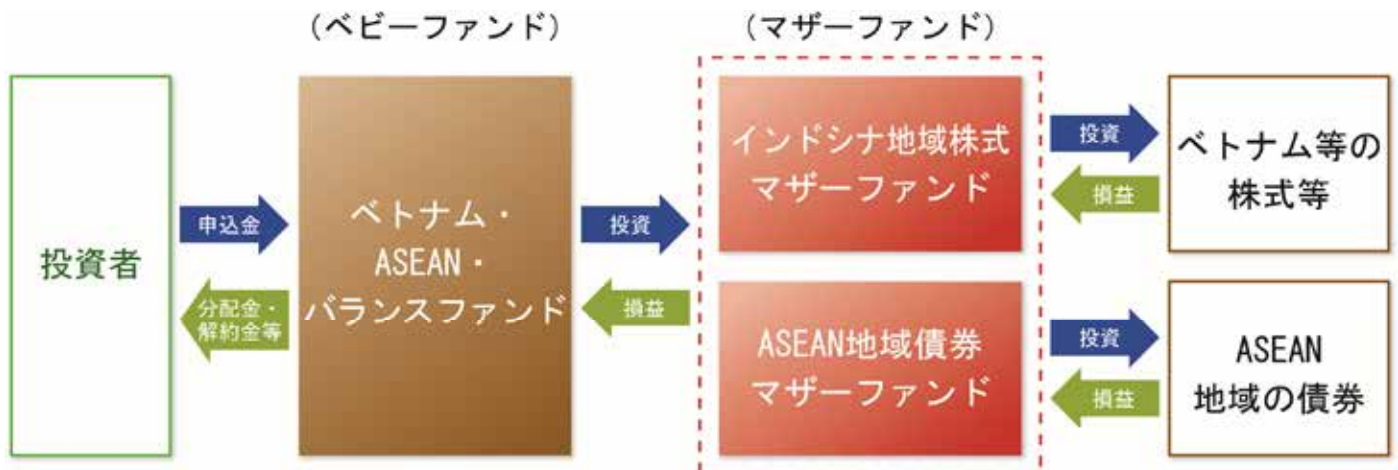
（ベビーファンド）

（マザーファンド）

投資者

申込金

分配金・解約金等

ベトナム・ASEAN・バランスファンド

投資

損益

インドシナ地域株式マザーファンド

ASEAN地域債券マザーファンド

投資

損益

ベトナム等の株式等

投資

損益

ASEAN地域の債券